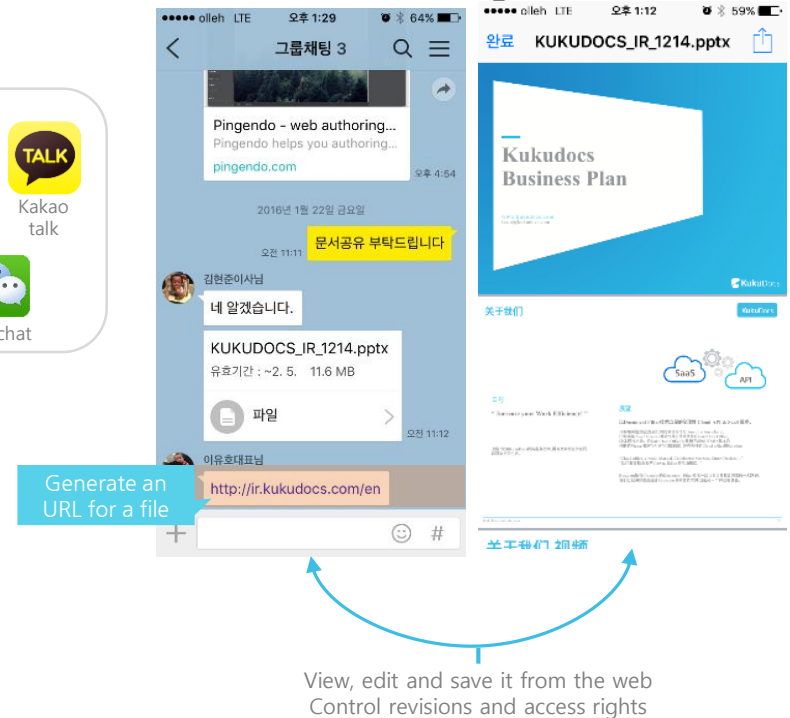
TALK

Kakao talk

chat

●●●●● olleh LTE 오후 1:29 64%

그룹채팅 3

Pingendo - web authoring...

Pingendo helps you authoring...

pingendo.com

오후 4:54

2016년 1월 22일 금요일

오전 11:11 문서공유 부탁드립니다

김현준이사님

네 알겠습니다.

KUKUDOCS_IR_1214.pptx

유효기간 : ~2. 5. 11.6 MB

파일

오전 11:12

이유호대표님

http://ir.kukudocs.com/en

Generate an URL for a file

#

●●●●● olleh LTE 오후 1:12 59%

완료 KUKUDOCS_IR_1214.pptx

Kukudocs Business Plan

KukuDocs

关于我们

KukuDocs

SaaS

API

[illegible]

关于我们 视频

View, edit and save it from the web
Control revisions and access rights